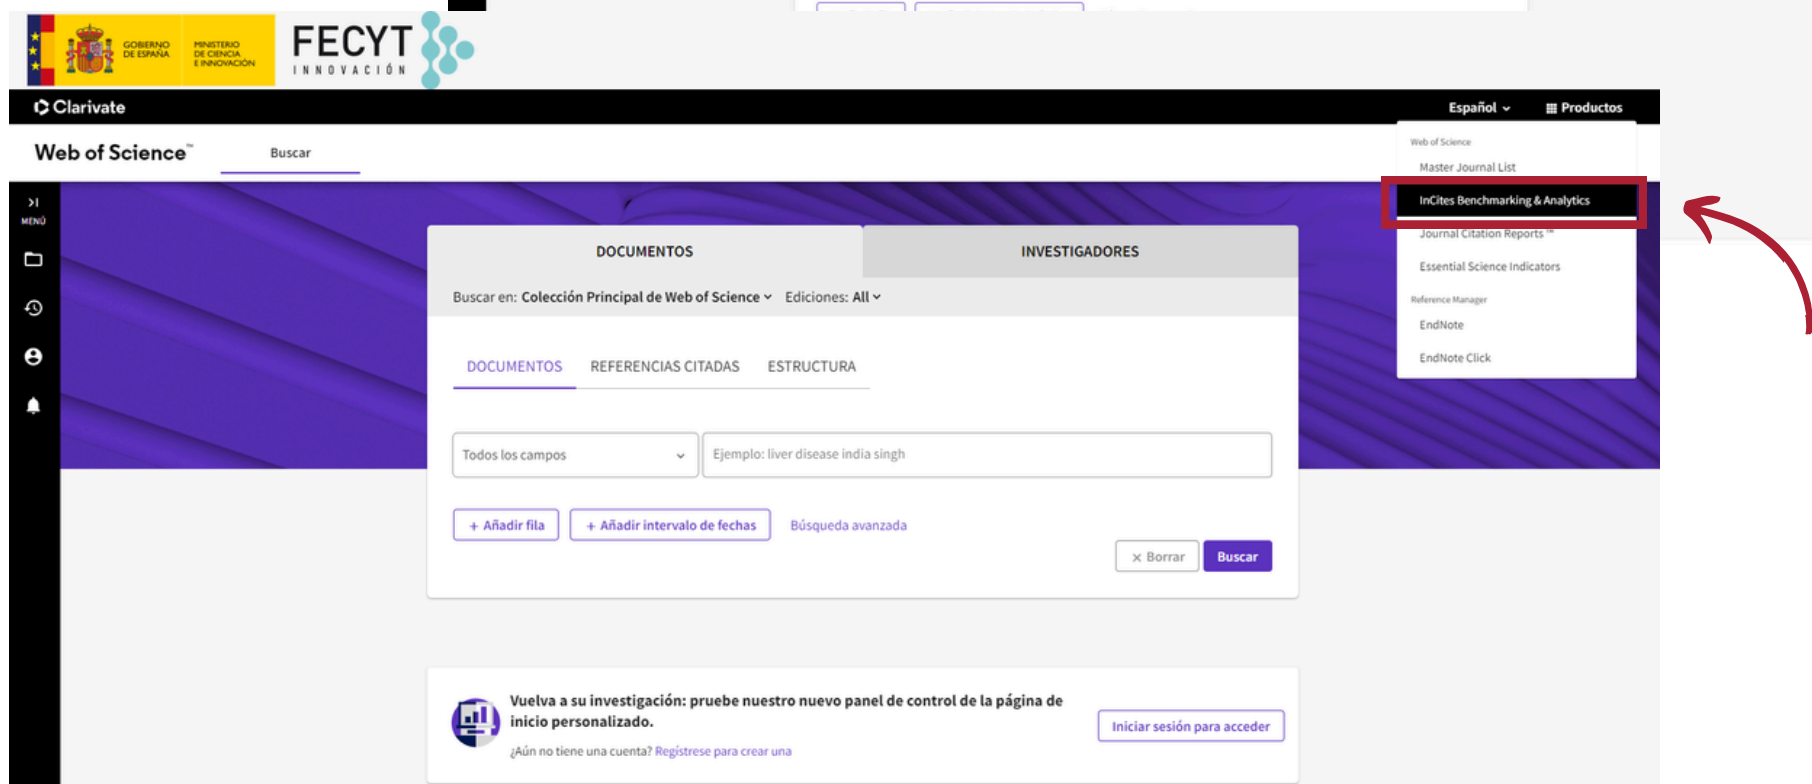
GOBIERNO DE ESPAÑA MINISTERIO DE CIENCIA E INNOVACIÓN

FECYT
INNOVACIÓN

Clarivate

Español Productos

Web of Science

Buscar

Web of Science
Master Journal List
InCites Benchmarking & Analytics
Journal Citation Reports
Essential Science Indicators
Reference Manager
EndNote
EndNote Click

MENÚ

DOCUMENTOS
INVESTIGADORES

Buscar en: Colección Principal de Web of Science Ediciones: All

DOCUMENTOS REFERENCIAS CITADAS ESTRUCTURA

Todos los campos
Ejemplo: liver disease india singh

+ Añadir fila
+ Añadir intervalo de fechas
Búsqueda avanzada

× Borrar
Buscar

Vuelva a su investigación: pruebe nuestro nuevo panel de control de la página de inicio personalizado.
¿Aún no tiene una cuenta? Regístrese para crear una

Iniciar sesión para acceder